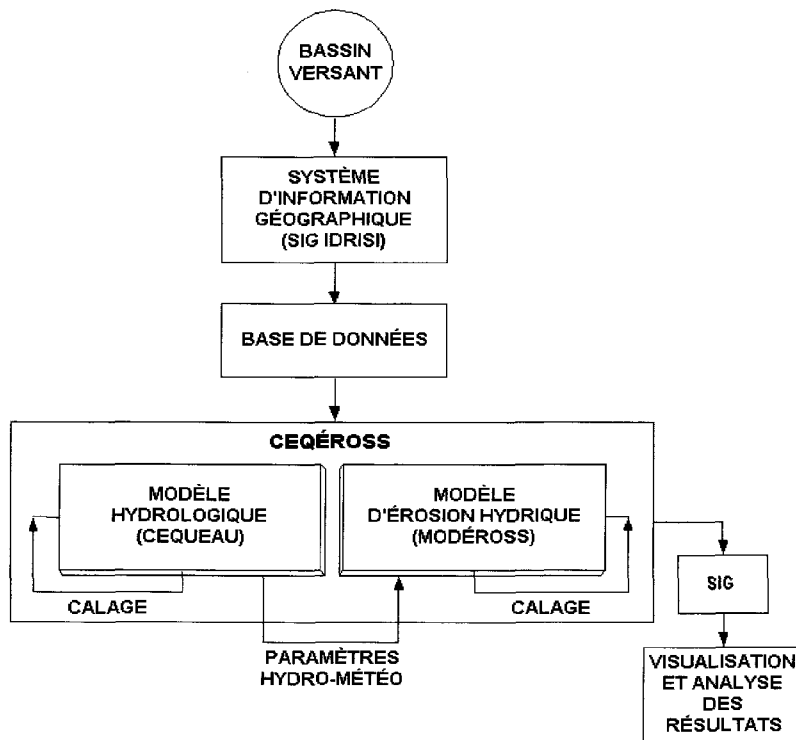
BASSIN VERSANT

SYSTÈME D'INFORMATION GÉOGRAPHIQUE (SIG IDRISI)

BASE DE DONNÉES

CEQÉROSS

MODÈLE HYDROLOGIQUE (CEQUEAU)

MODÈLE D'ÉROSION HYDRIQUE (MODÉROSS)

CALAGE

CALAGE

PARAMÈTRES HYDRO-MÉTÉO

SIG

VISUALISATION ET ANALYSE DES RÉSULTATS